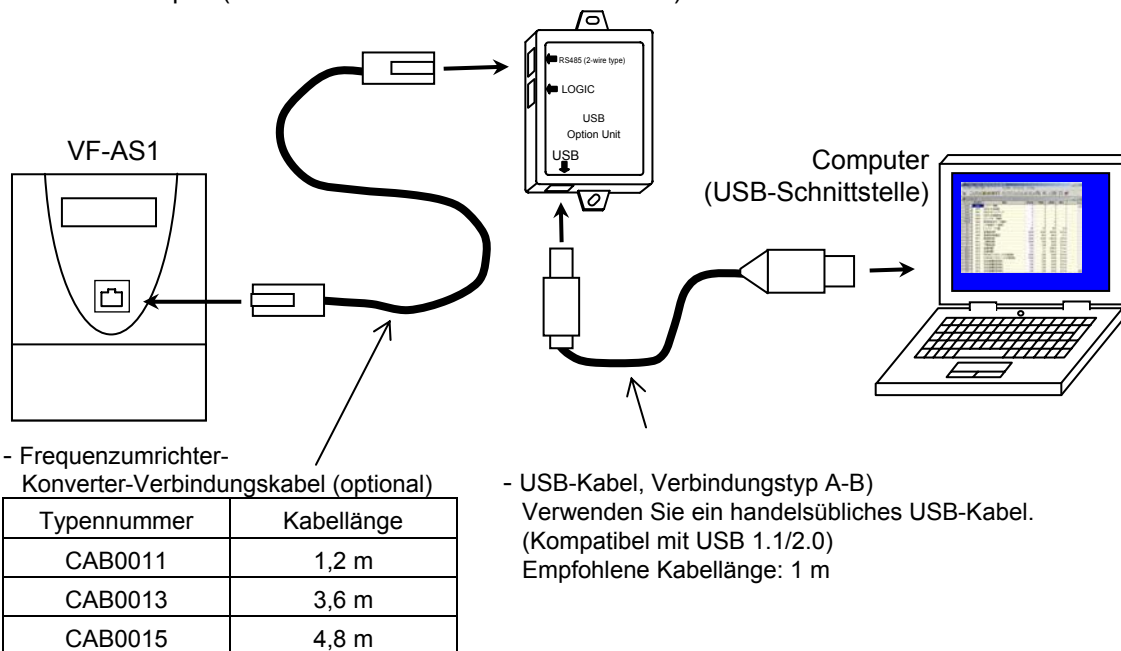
RS485 (2-wire type)

LOGIC

USB
Option Unit

USB

VF-AS1

Computer
(USB-Schnittstelle)

- Frequenzumrichter-Konverter-Verbindungskabel (optional)

| Typennummer | Kabellänge |
|---|---|
| CAB0011 | 1,2 m |
| CAB0013 | 3,6 m |
| CAB0015 | 4,8 m |

- USB-Kabel, Verbindungstyp A-B)
Verwenden Sie ein handelsübliches USB-Kabel.
(Kompatibel mit USB 1.1/2.0)
Empfohlene Kabellänge: 1 m